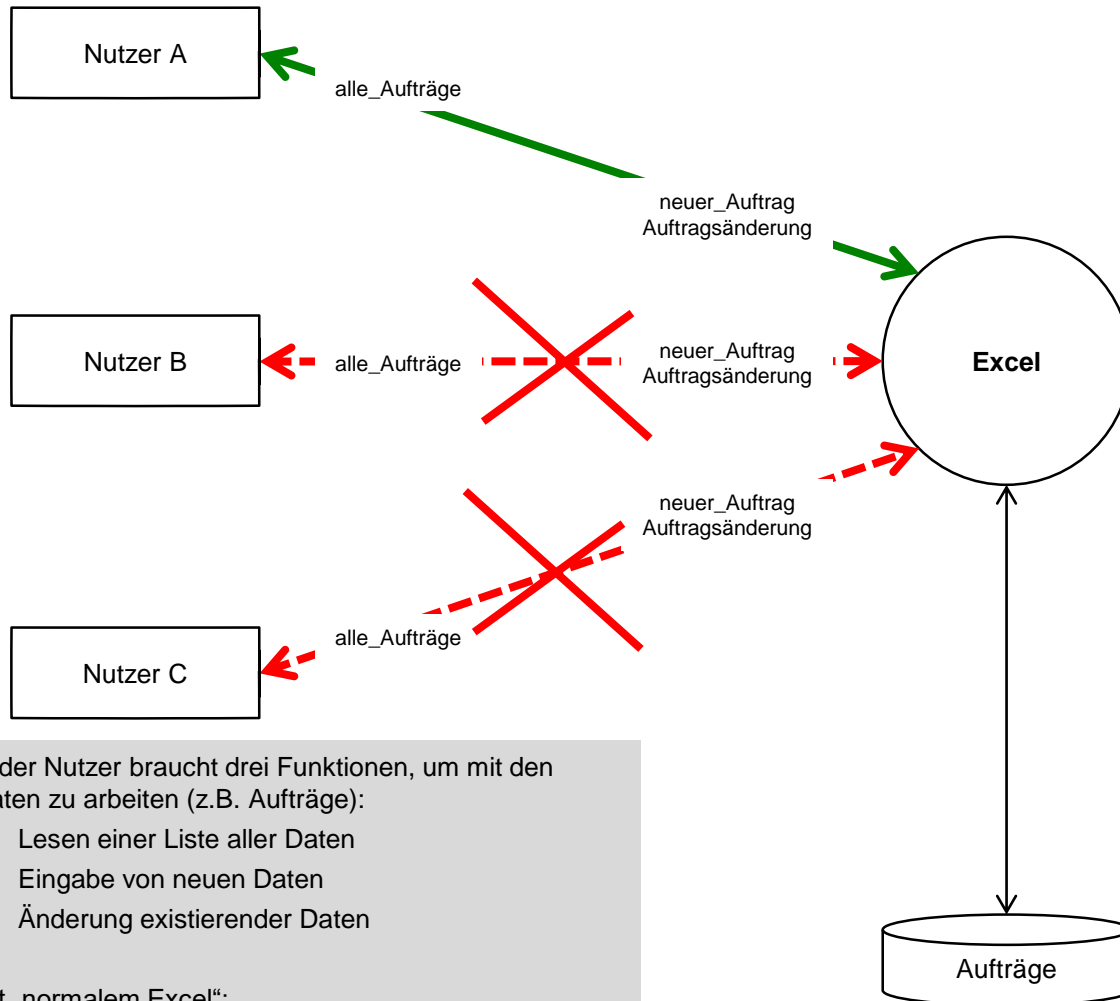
Nutzer A

alle_Aufträge

neuer_Auftrag
Auftragsänderung

Nutzer B

alle_Aufträge

neuer_Auftrag
Auftragsänderung

Excel

neuer_Auftrag
Auftragsänderung

alle_Aufträge

Nutzer C

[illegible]der Nutzer braucht drei Funktionen, um mit den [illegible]ten zu arbeiten (z.B. Aufträge):

Lesen einer Liste aller Daten
Eingabe von neuen Daten
Änderung existierender Daten

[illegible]t „normalem Excel“:

Aufträge